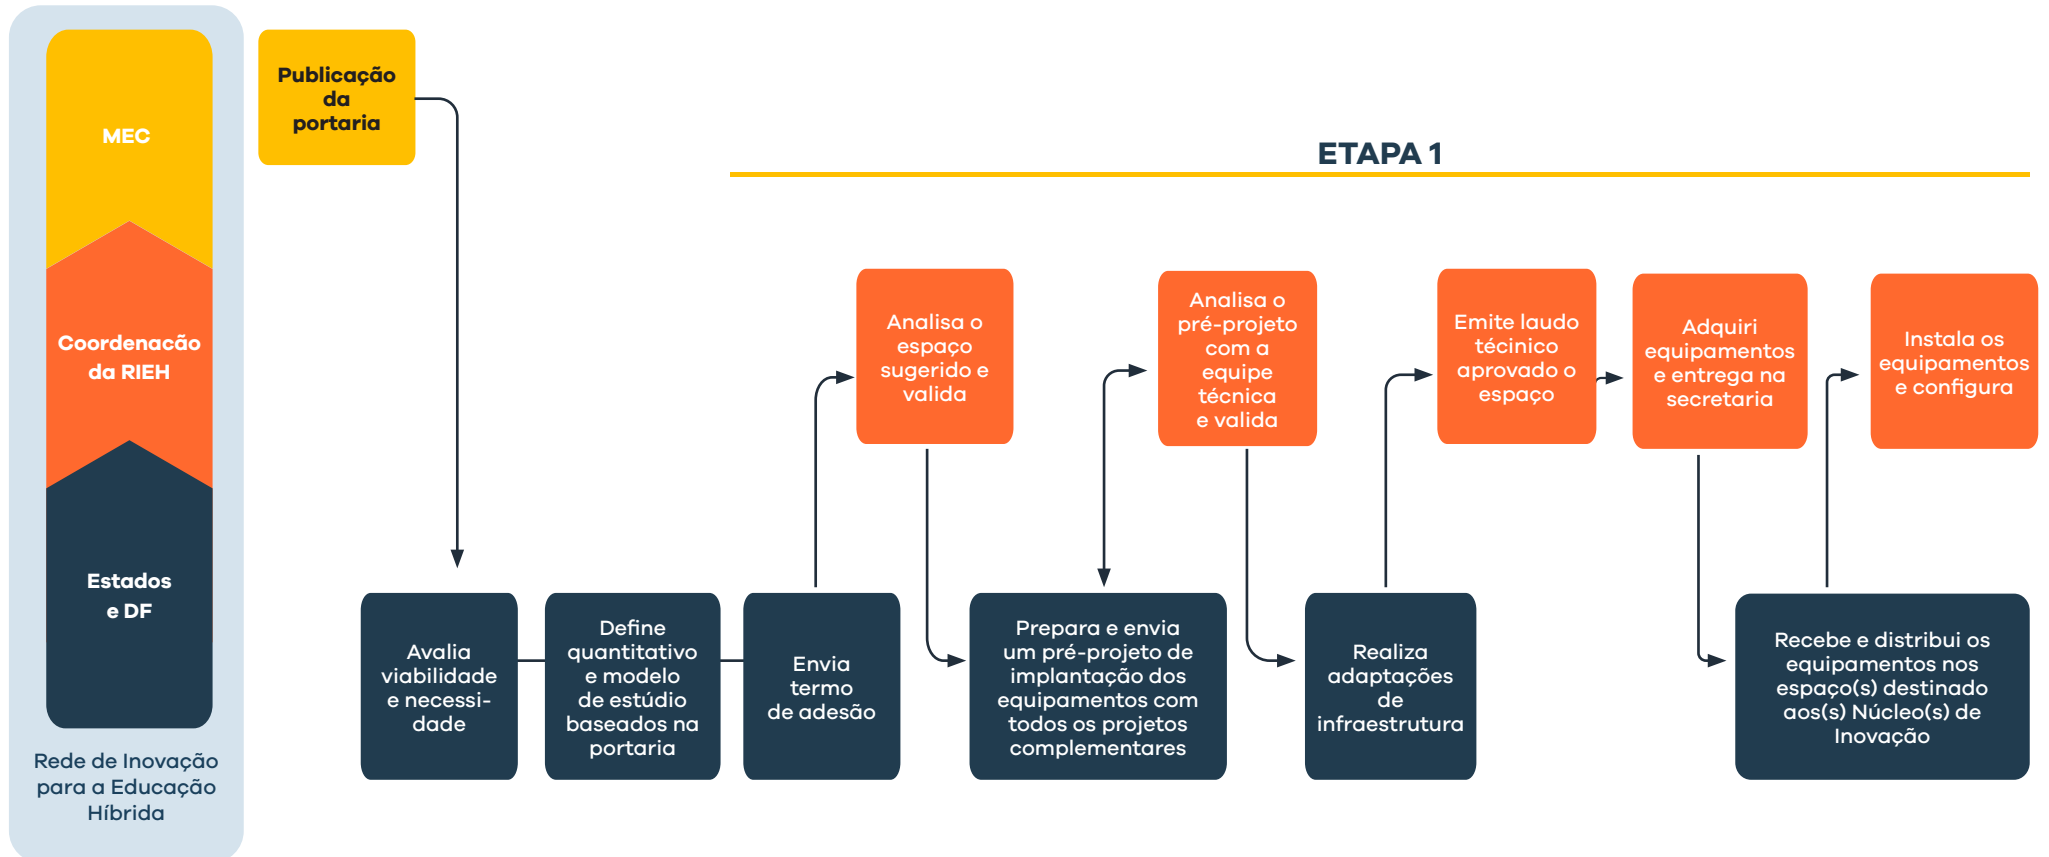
MEC

Coordenacão da RIEH

Estados e DF

Rede de Inovação para a Educação Híbrida

Publicação da portaria

ETAPA 1

Avalia viabilidade e necessidade

Define quantitativo e modelo de estúdio baseados na portaria

Envia termo de adesão

Analisa o espaço sugerido e valida

Prepara e envia um pré-projeto de implantação dos equipamentos com todos os projetos complementares

Analisa o pré-projeto com a equipe técnica e valida

Realiza adaptações de infraestrutura

Emite laudo técinico aprovado o espaço

Adquiri equipamentos e entrega na secretaria

Recebe e distribui os equipamentos nos espaço(s) destinado aos(s) Núcleo(s) de Inovação

Instala os equipamentos e configura